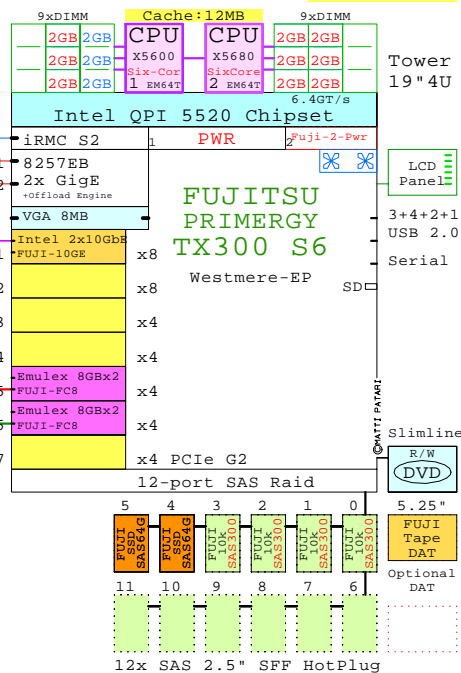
9xDIMM
Cache:12MB
9xDIMM
2GB 2GB
2GB 2GB
2GB 2GB
CPU
X5600
Six-Cor
1 EM64T
CPU
X5680
SixCore
2 EM64T
2GB 2GB
2GB 2GB
2GB 2GB
Tower
19"4U
6.4GT/s
Intel QPI 5520 Chipset
iRMC S2
1 PWR 2
Fuji-2-Pwr
8257EB
2x GigE
+Offload Engine
LCD Panel
VGA 8MB
FUJITSU
PRIMERGY
TX300 S6
Westmere-EP
3+4+2+1
USB 2.0
Serial
SD
Intel 2x10GbE
FUJI-10GE
x8
x8
x4
x4
Emulex 8GBx2
FUJI-FC8
x4
Emulex 8GBx2
FUJI-FC8
x4
x4 PCIe G2
©MATTI PATARI
Slimline
R/W
DVD
12-port SAS Raid
5.25"
5
FUJI SSD SAS64G
4
FUJI SSD SAS64G
3
FUJI 10k SAS300
2
FUJI 10k SAS300
1
FUJI 10k SAS300
0
FUJI 10k SAS300
FUJI Tape DAT
Optional DAT
11 10 9 8 7 6
12x SAS 2.5" SFF HotPlug